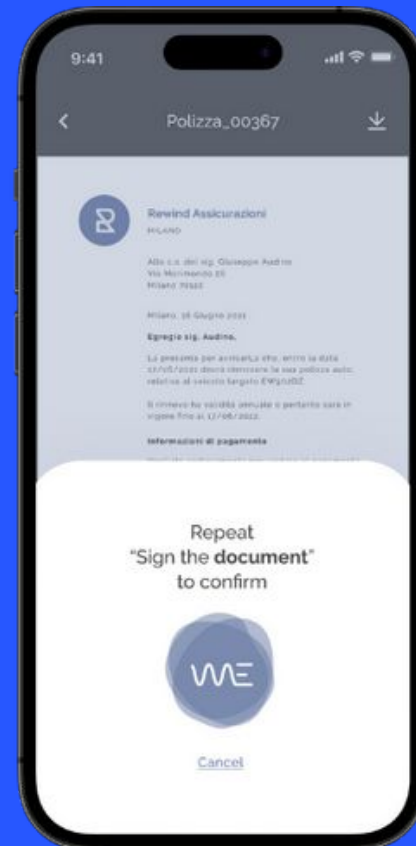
9:41

Polizza_00367

Rewind Assicurazioni
MILANO

Alla c.a. del sig. Giuseppe Audino
Via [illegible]
Milano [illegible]

Milano, 16 Giugno 2021

Egregio sig. Audino,

La presente per avvisarLa che, entro la data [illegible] dovrà rinnovare la sua polizza auto relativa al veicolo targato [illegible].

Il rinnovo ha validità annuale e pertanto sarà in vigore fino al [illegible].

Informazioni di pagamento

Repeat
"Sign the document"
to confirm

WE

Cancel